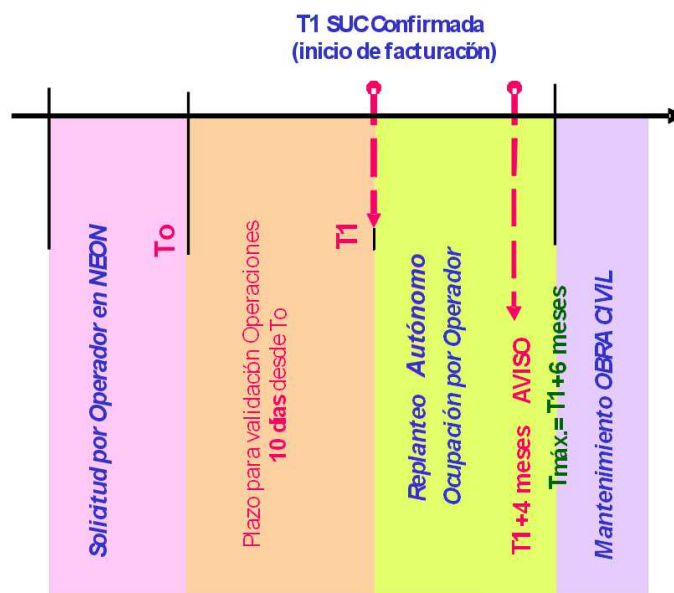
T1 SUC Confirmada
(inicio de facturación)

Solicitud por Operador en NEON

To

Plazo para validación Operaciones
10 días desde To

T1

Replanteo Autónomo
Ocupación por Operador

T1+4 meses AVISO

Tmáx.= T1+6 meses

Mantenimiento OBRA CIVIL